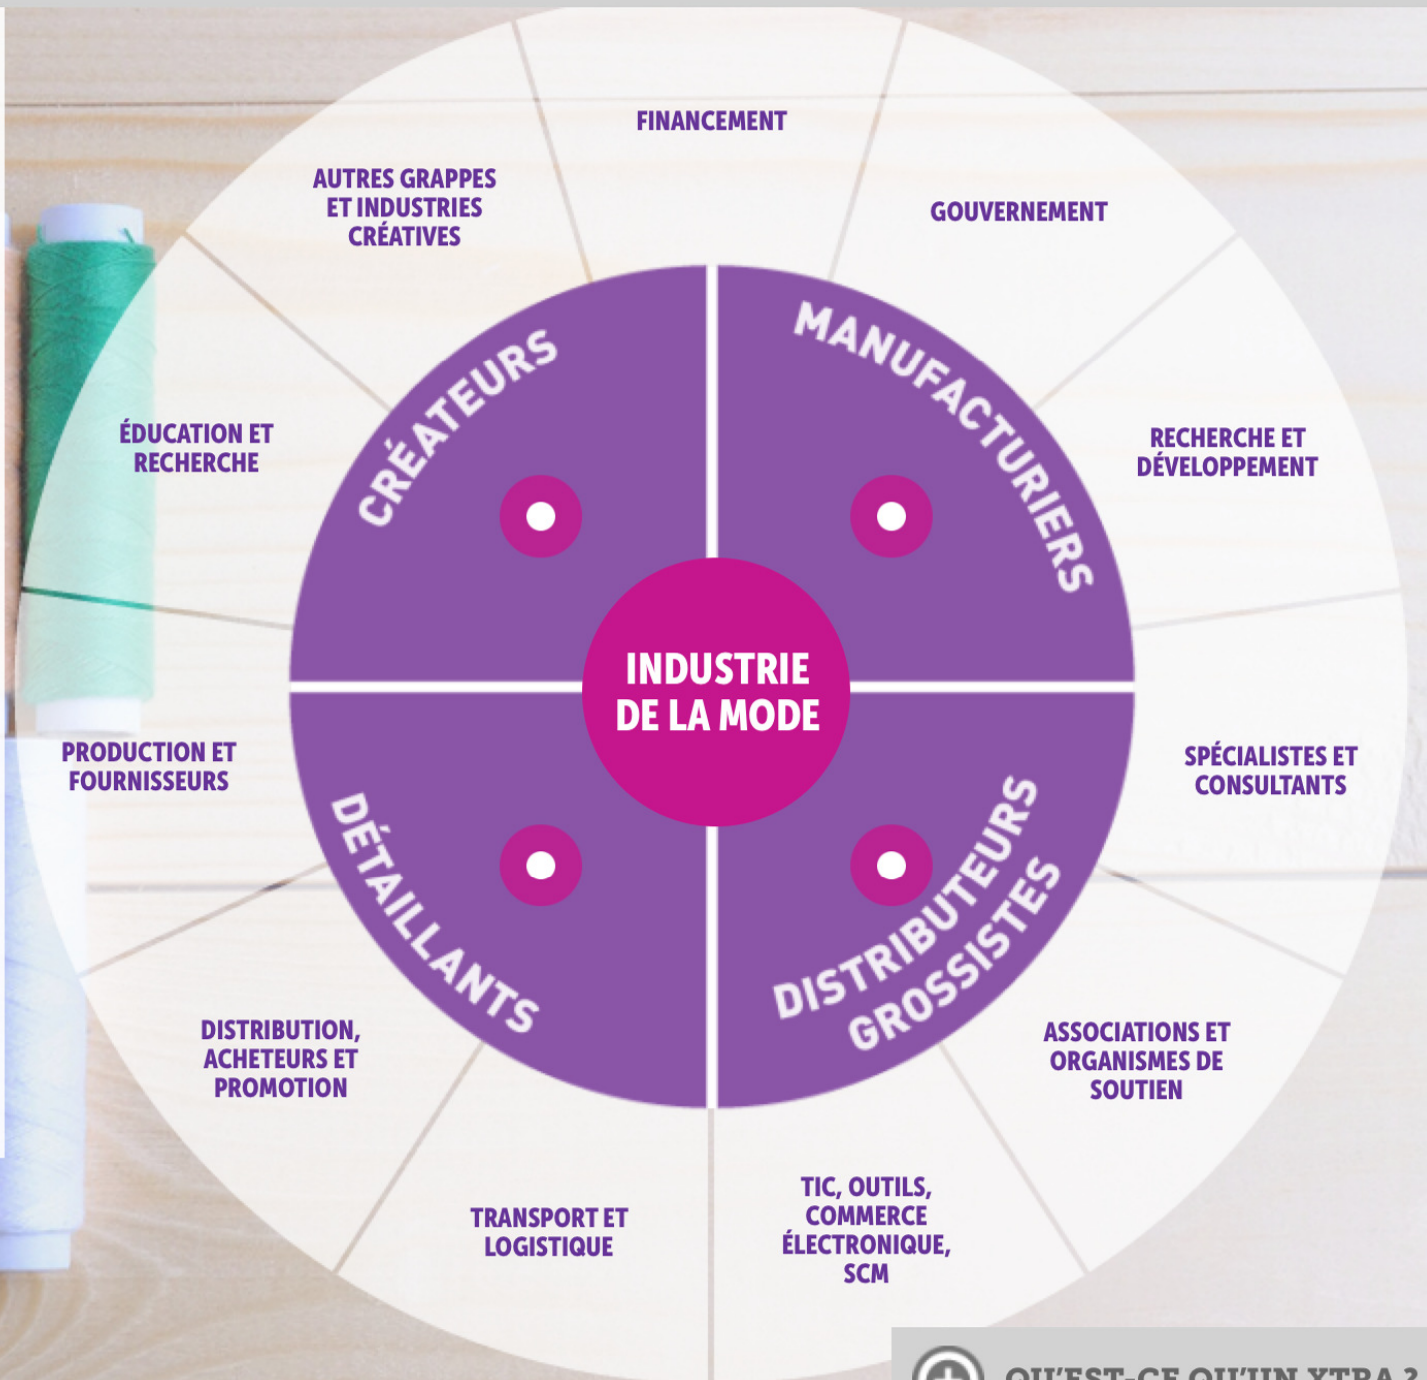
FINANCEMENT

GOUVERNEMENT

RECHERCHE ET DÉVELOPPEMENT

SPÉCIALISTES ET CONSULTANTS

ASSOCIATIONS ET ORGANISMES DE SOUTIEN

TIC, OUTILS, COMMERCE ÉLECTRONIQUE, SCM

TRANSPORT ET LOGISTIQUE

DISTRIBUTION, ACHETEURS ET PROMOTION

PRODUCTION ET FOURNISSEURS

ÉDUCATION ET RECHERCHE

AUTRES GRAPPES ET INDUSTRIES CRÉATIVES

CRÉATEURS

MANUFACTURIERS

DISTRIBUTEURS GROSSISTES

DÉTAILLANTS

INDUSTRIE DE LA MODE

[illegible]